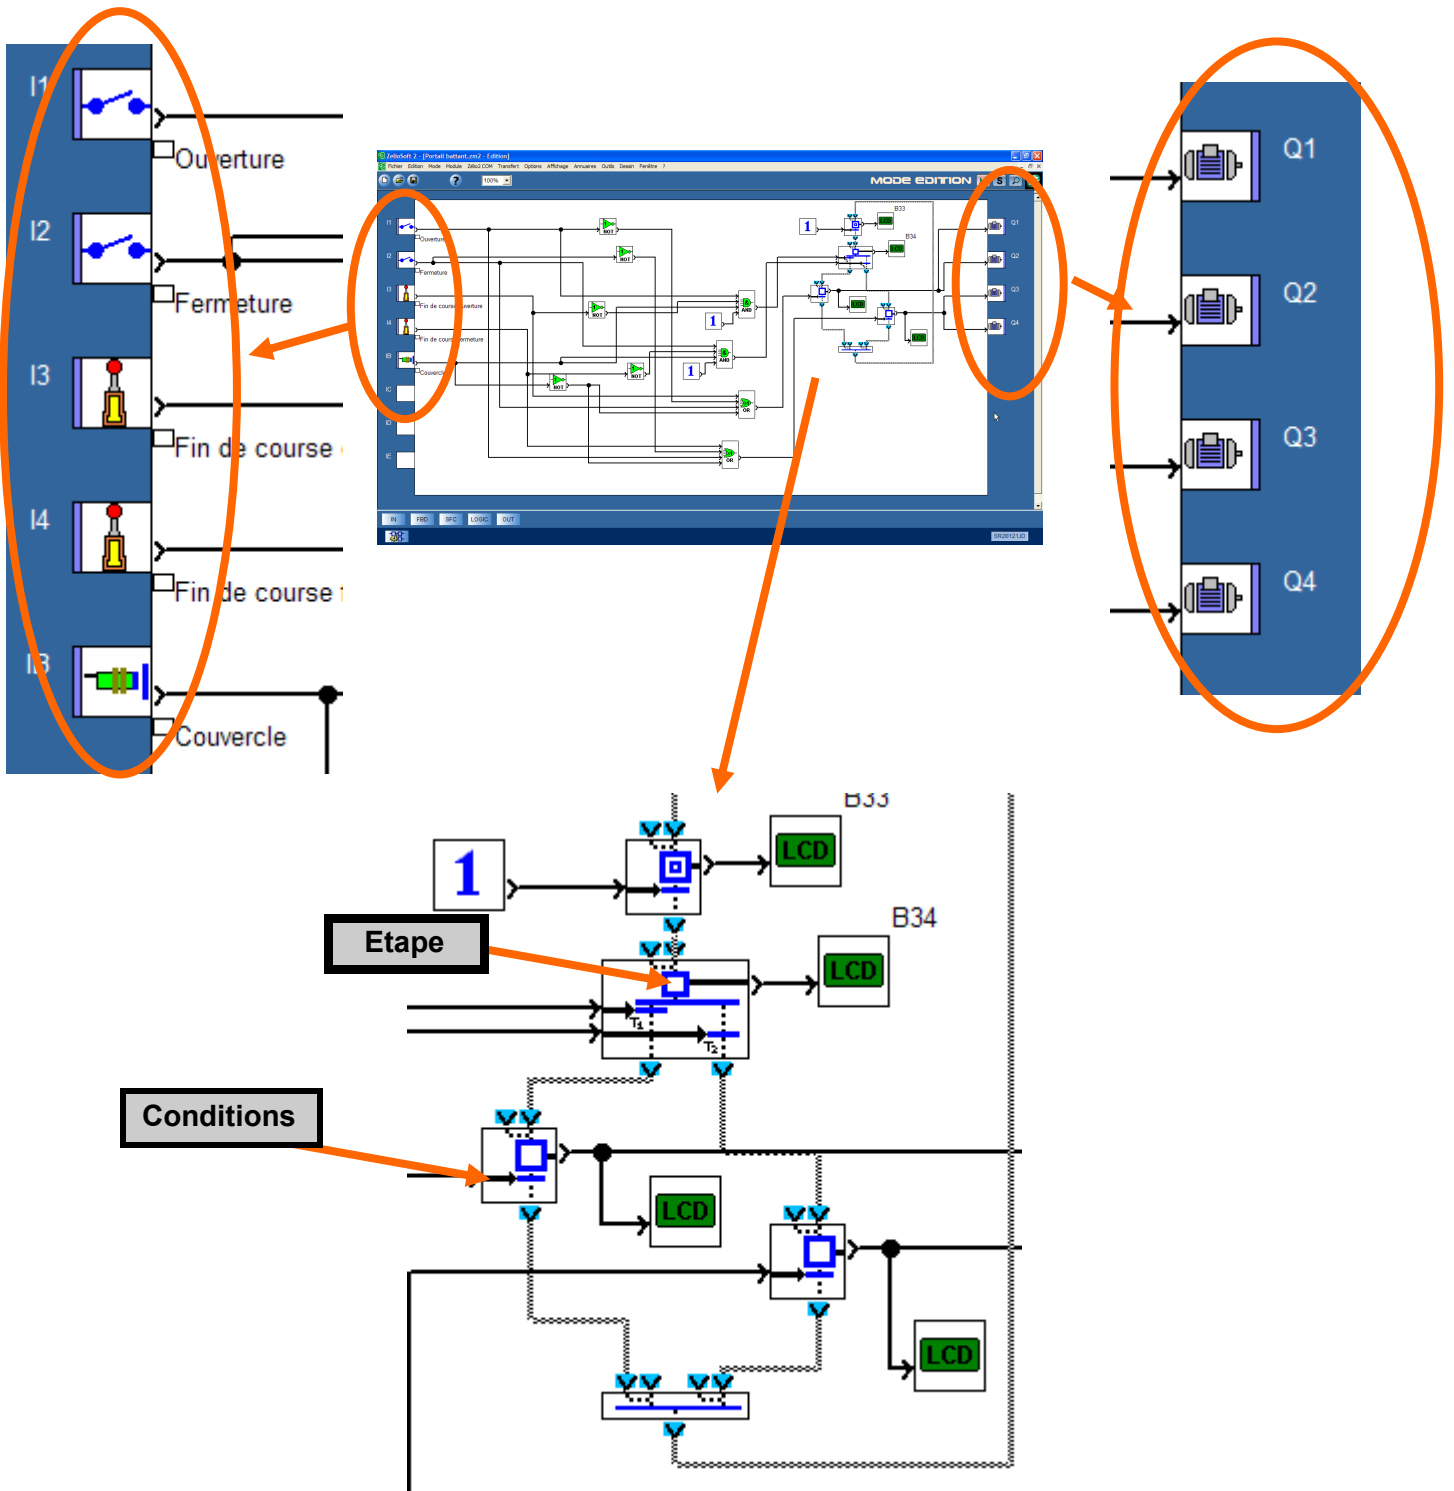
I1
Ouverture
I2
Fermeture
I3
Fin de course
I4
Fin de course
IB
Couvercle

Zelio Soft 2 - [Portail battant.zm2 - Edition]
MODE EDITION
B33
B34
IN FBD SFC LOGIC OUT

Q1
Q2
Q3
Q4

B33
1
LCD
B34
Etape
LCD
$T_1$
$T_2$
Conditions
LCD
LCD